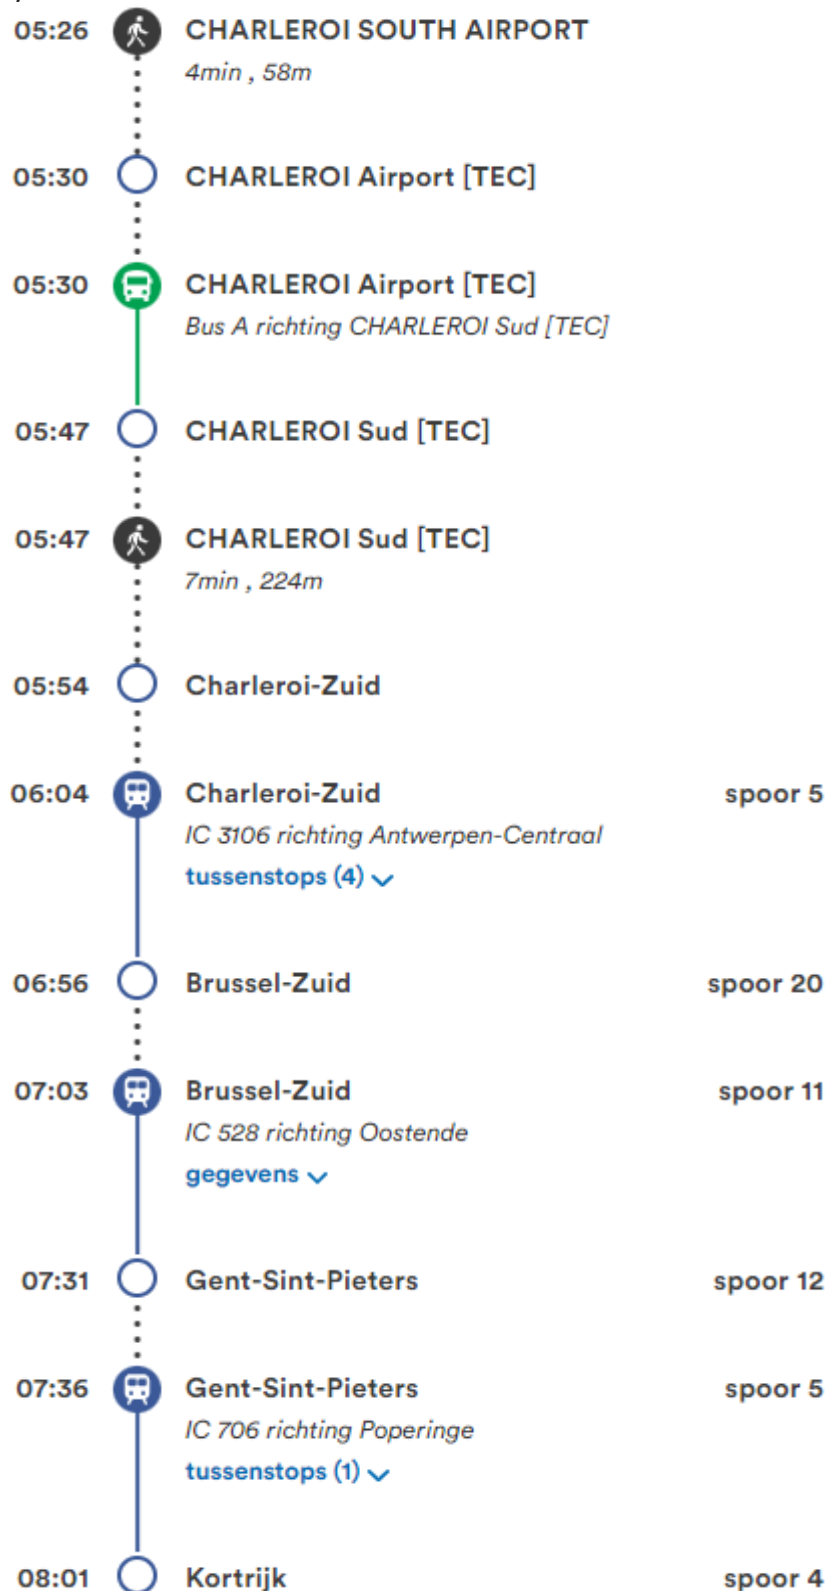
05:26 CHARLEROI SOUTH AIRPORT
4min , 58m

05:30 CHARLEROI Airport [TEC]

05:30 CHARLEROI Airport [TEC]
Bus A richting CHARLEROI Sud [TEC]

05:47 CHARLEROI Sud [TEC]

05:47 CHARLEROI Sud [TEC]
7min , 224m

05:54 Charleroi-Zuid

06:04 Charleroi-Zuid spoor 5
IC 3106 richting Antwerpen-Centraal
tussenstops (4)

06:56 Brussel-Zuid spoor 20

07:03 Brussel-Zuid spoor 11
IC 528 richting Oostende
gegevens

07:31 Gent-Sint-Pieters spoor 12

07:36 Gent-Sint-Pieters spoor 5
IC 706 richting Poperinge
tussenstops (1)

08:01 Kortrijk spoor 4